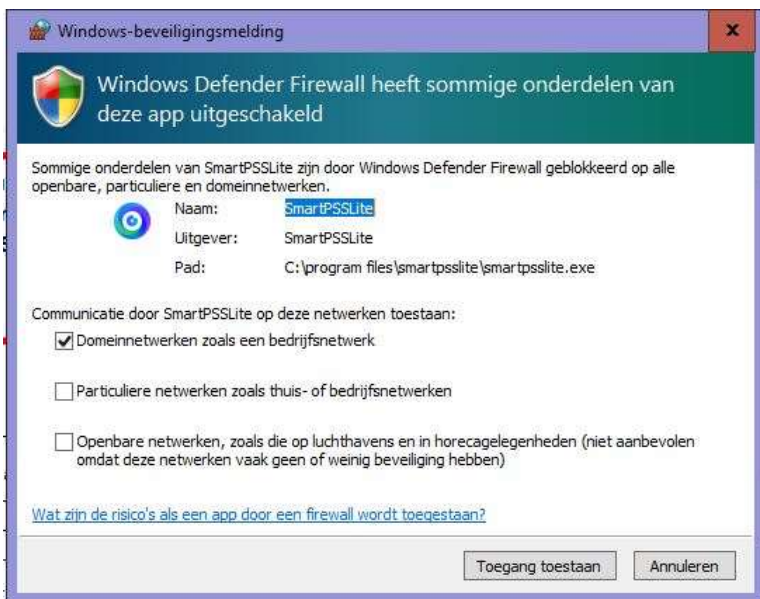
Windows-beveiligingsmelding

×

Windows Defender Firewall heeft sommige onderdelen van deze app uitgeschakeld

Sommige onderdelen van SmartPSSLite zijn door Windows Defender Firewall geblokkeerd op alle openbare, particuliere en domeinnetwerken.

Naam: SmartPSSLite

Uitgever: SmartPSSLite

Pad: C:\program files\smartpsslite\smartpsslite.exe

Communicatie door SmartPSSLite op deze netwerken toestaan:

Domeinnetwerken zoals een bedrijfsnetwerk

Particuliere netwerken zoals thuis- of bedrijfsnetwerken

Openbare netwerken, zoals die op luchthavens en in horecagelegenheden (niet aanbevolen omdat deze netwerken vaak geen of weinig beveiliging hebben)

Wat zijn de risico's als een app door een firewall wordt toegestaan?

Toegang toestaan

Annuleren